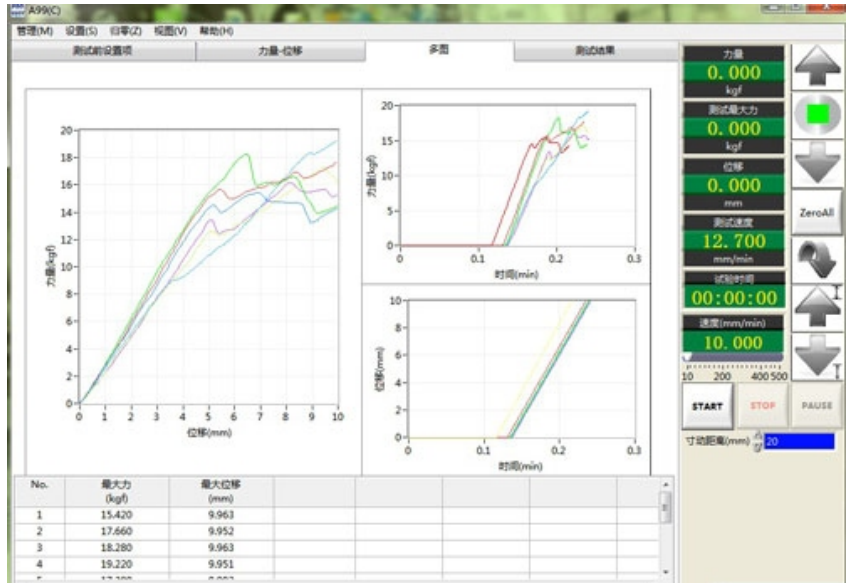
A99(C)

管理(M) 设置(S) 归零(Z) 视图(V) 帮助(H)

测试前设置项 | 力量-位移 | 多图 | 测试结果

20
18
16
14
12
10
8
6
4
2
0
力量(kgf)
0 1 2 3 4 5 6 7 8 9 10
位移(mm)

20
15
10
5
0
力量(kgf)
0 0.1 0.2 0.3
时间(min)

10
8
6
4
2
0
位移(mm)
0 0.1 0.2 0.3
时间(min)

| No. | 最大力 (kgf) | 最大位移 (mm) |
|---|---|---|
| 1 | 15.420 | 9.963 |
| 2 | 17.660 | 9.952 |
| 3 | 18.280 | 9.963 |
| 4 | 19.220 | 9.951 |
| 5 | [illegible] | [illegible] |

力量
0.000
kgf

测试最大力
0.000
kgf

位移
0.000
mm

测试速度
12.700
mm/min

试验时间
00:00:00

速度(mm/min)
10.000
10 200 400 500

ZeroAll

START STOP PAUSE

寸动距离(mm) 20